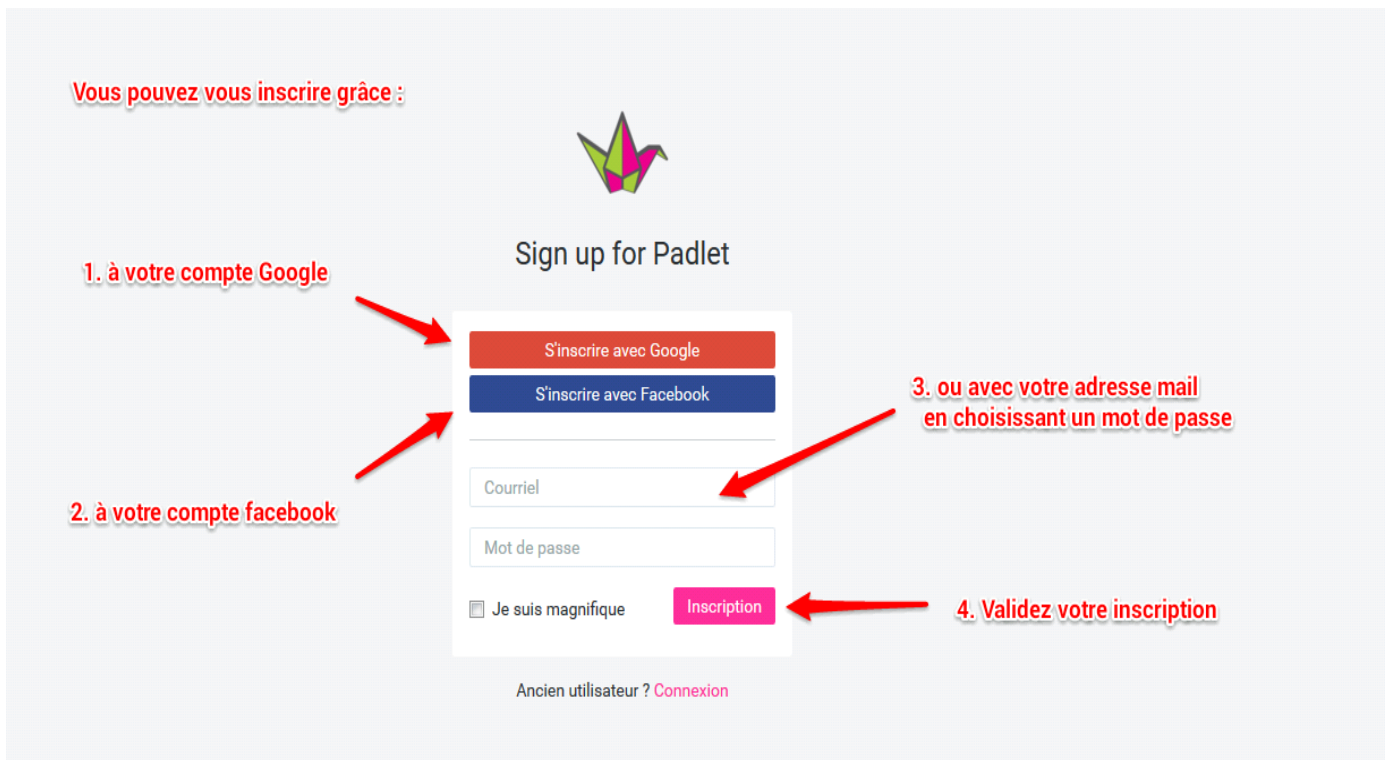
Vous pouvez vous inscrire grâce :

Sign up for Padlet

1. à votre compte Google

S'inscrire avec Google

S'inscrire avec Facebook

3. ou avec votre adresse mail en choisissant un mot de passe

Courriel

2. à votre compte facebook

Mot de passe

Je suis magnifique

Inscription

4. Validez votre inscription

Ancien utilisateur ? Connexion